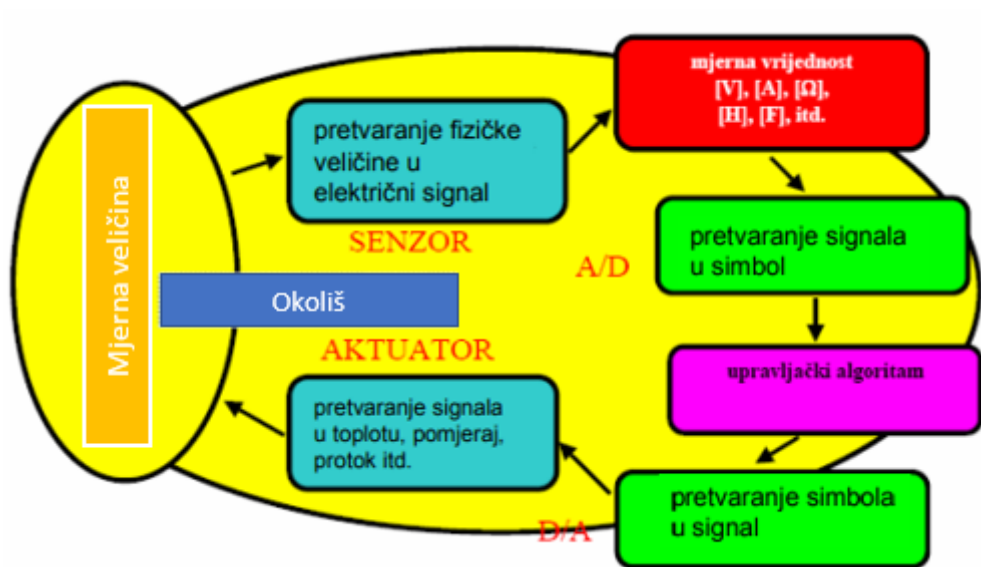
Mjerna veličina

pretvaranje fizičke veličine u električni signal

mjerna vrijednost
[V], [A], [Ω],
[H], [F], itd.

SENZOR

A/D

pretvaranje signala u simbol

Okoliš

AKTUATOR

upravljački algoritam

pretvaranje signala u toplotu, pomjeraj, protok itd.

pretvaranje simbola u signal

D/A